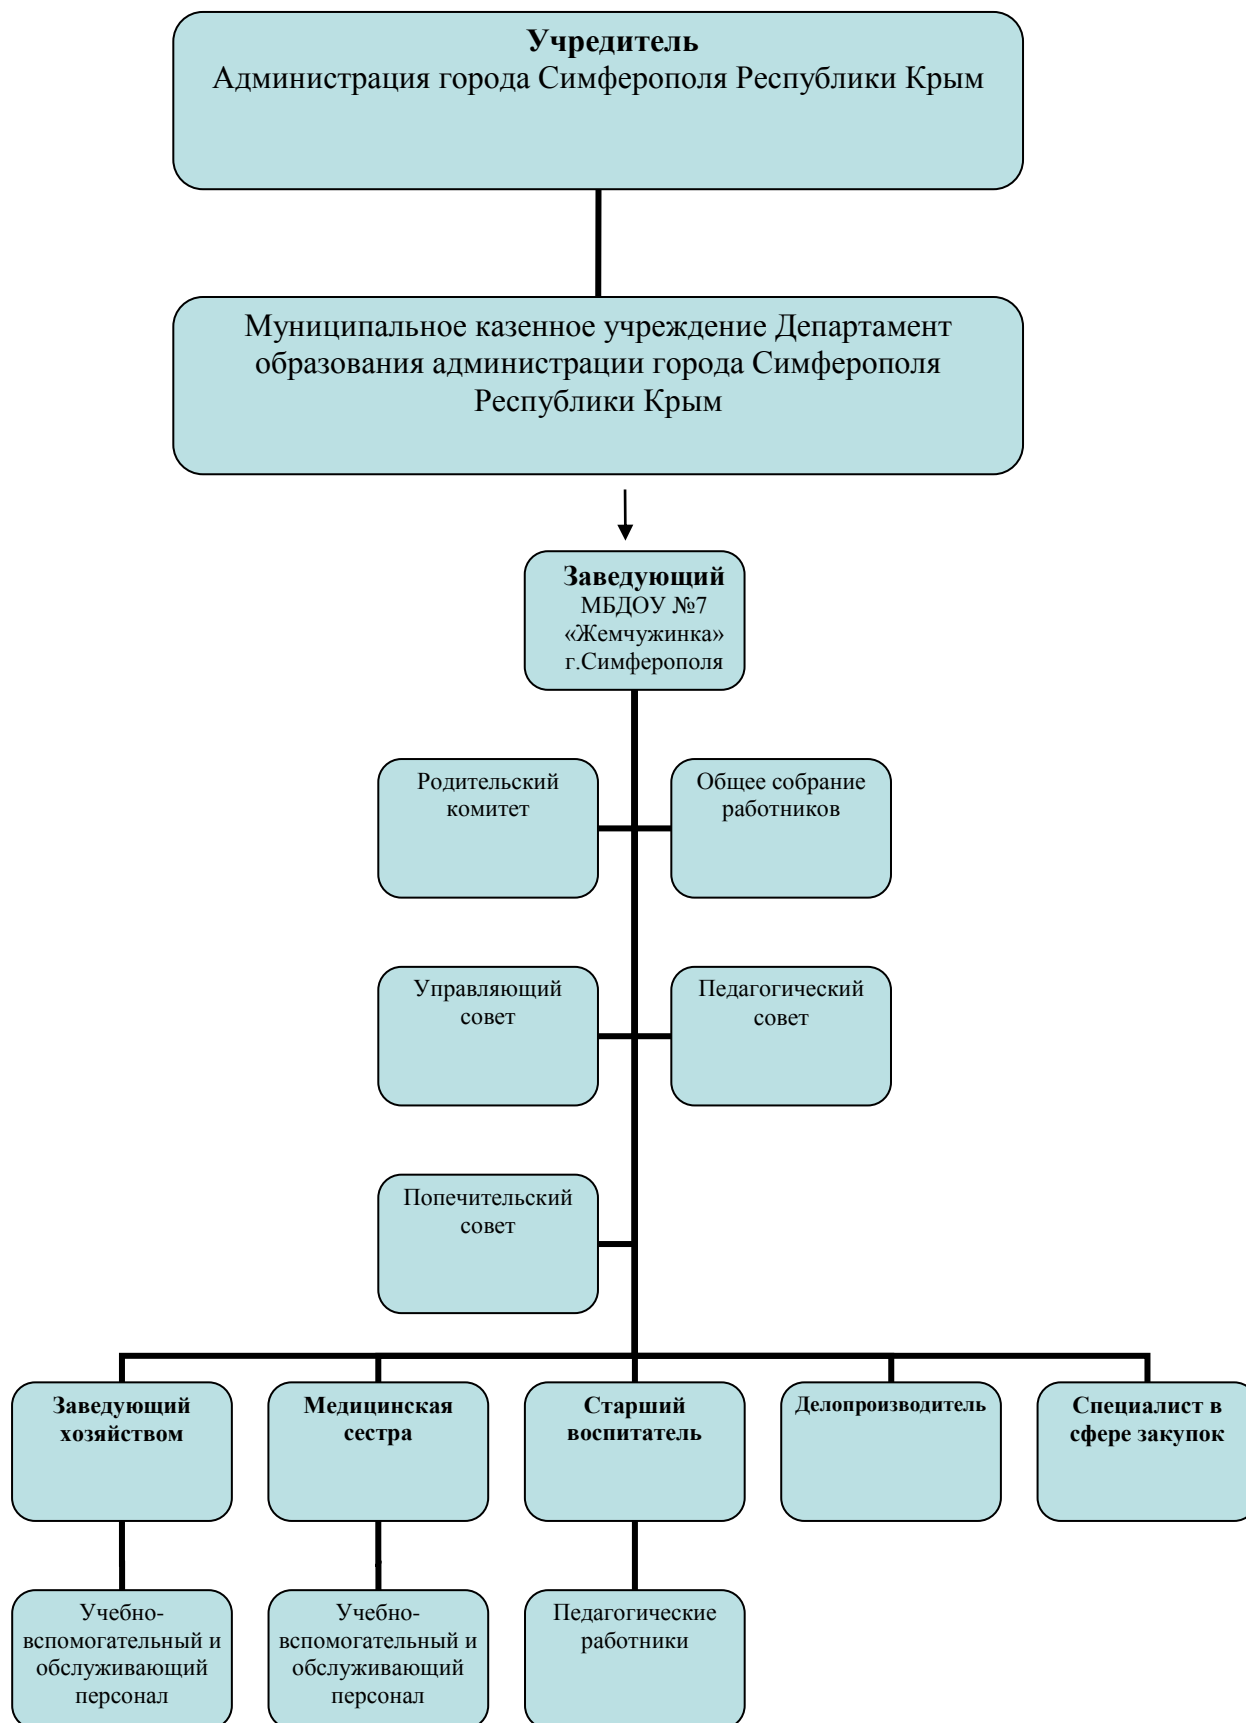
**Учредитель**
Администрация города Симферополя Республики Крым

Муниципальное казенное учреждение Департамент образования администрации города Симферополя Республики Крым

**Заведующий**
МБДОУ №7
«Жемчужинка»
г.Симферополя

Родительский комитет

Общее собрание работников

Управляющий совет

Педагогический совет

Попечительский совет

**Заведующий хозяйством**

**Медицинская сестра**

**Старший воспитатель**

**Делопроизводитель**

**Специалист в сфере закупок**

Учебно-вспомогательный и обслуживающий персонал

Учебно-вспомогательный и обслуживающий персонал

Педагогические работники